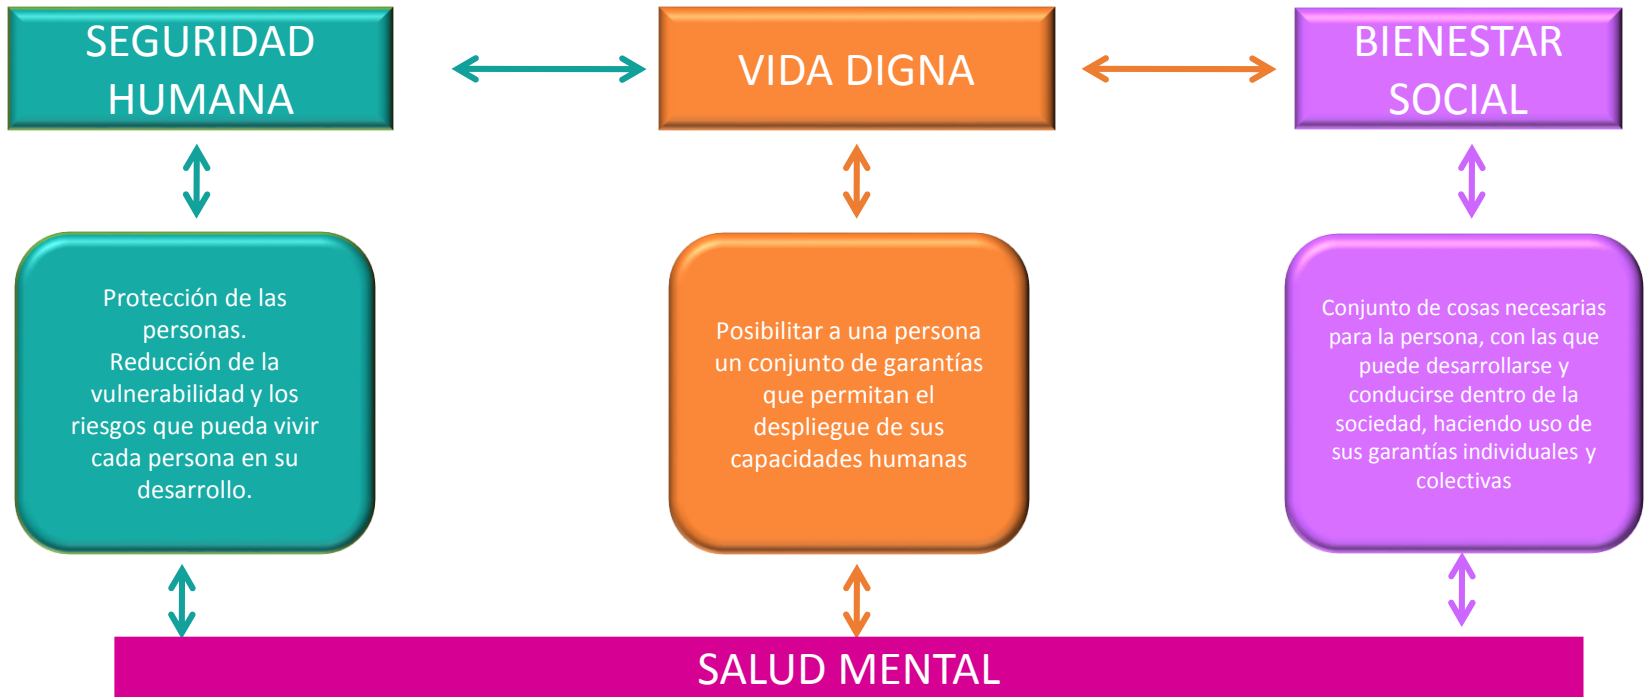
SEGURIDAD HUMANA

VIDA DIGNA

BIENESTAR SOCIAL

Protección de las personas.
Reducción de la vulnerabilidad y los riesgos que pueda vivir cada persona en su desarrollo.

Posibilitar a una persona un conjunto de garantías que permitan el despliegue de sus capacidades humanas

Conjunto de cosas necesarias para la persona, con las que puede desarrollarse y conducirse dentro de la sociedad, haciendo uso de sus garantías individuales y colectivas

SALUD MENTAL